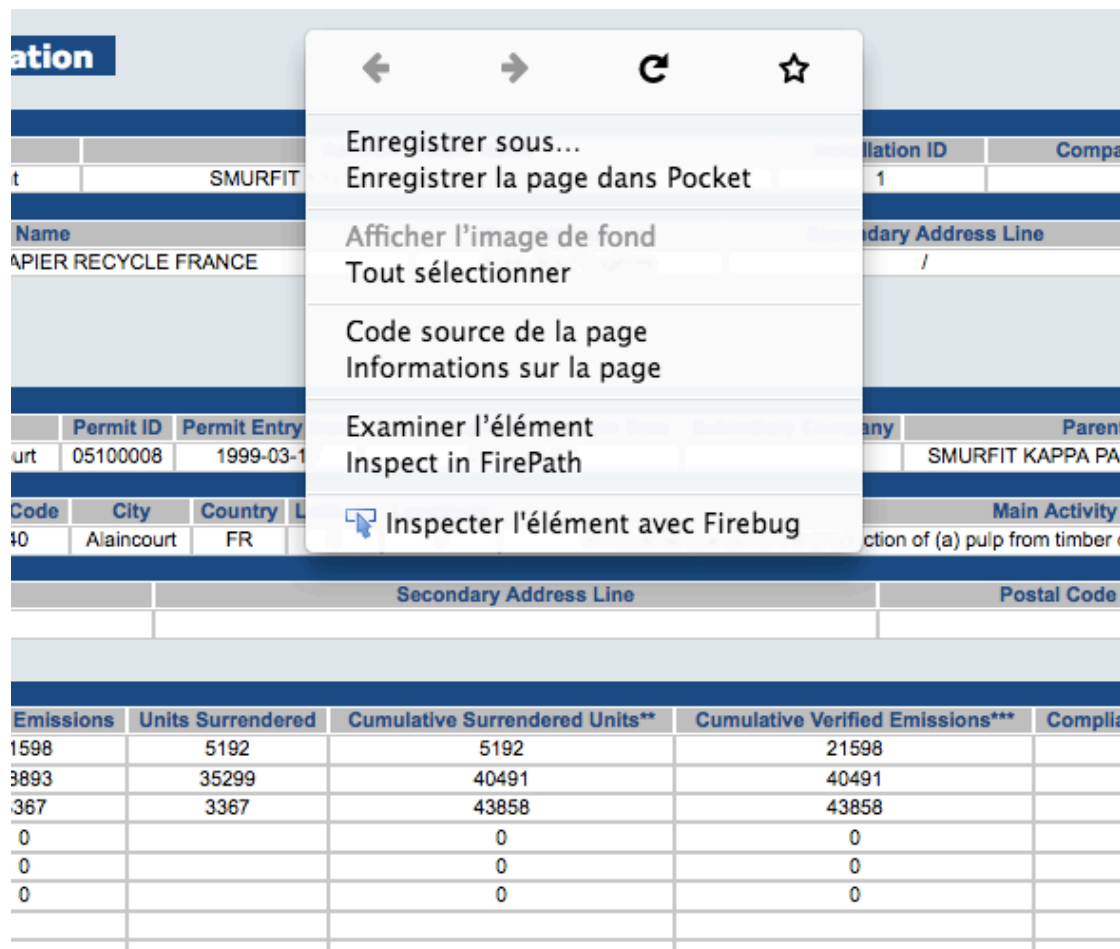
ation

| | | | Installation ID | Compa |
|---|---|---|---|---|
| t | SMURFIT | | 1 | |

| Name | | Secondary Address Line |
|---|---|---|
| APIER RECYCLE FRANCE | | / |

Enregistrer sous…
Enregistrer la page dans Pocket

Afficher l'image de fond
Tout sélectionner

Code source de la page
Informations sur la page

Examiner l'élément
Inspect in FirePath

Inspecter l'élément avec Firebug

| | Permit ID | Permit Entry | | | any | Parent |
|---|---|---|---|---|---|---|
| urt | 05100008 | 1999-03-1 | | | | SMURFIT KAPPA PA |

| Code | City | Country | L | | Main Activity |
|---|---|---|---|---|---|
| 40 | Alaincourt | FR | | | ction of (a) pulp from timber c |

| | Secondary Address Line | Postal Code |
|---|---|---|
| | | |

| Emissions | Units Surrendered | Cumulative Surrendered Units** | Cumulative Verified Emissions*** | Complia |
|---|---|---|---|---|
| 1598 | 5192 | 5192 | 21598 | |
| 3893 | 35299 | 40491 | 40491 | |
| 367 | 3367 | 43858 | 43858 | |
| 0 | | 0 | 0 | |
| 0 | | 0 | 0 | |
| 0 | | 0 | 0 | |